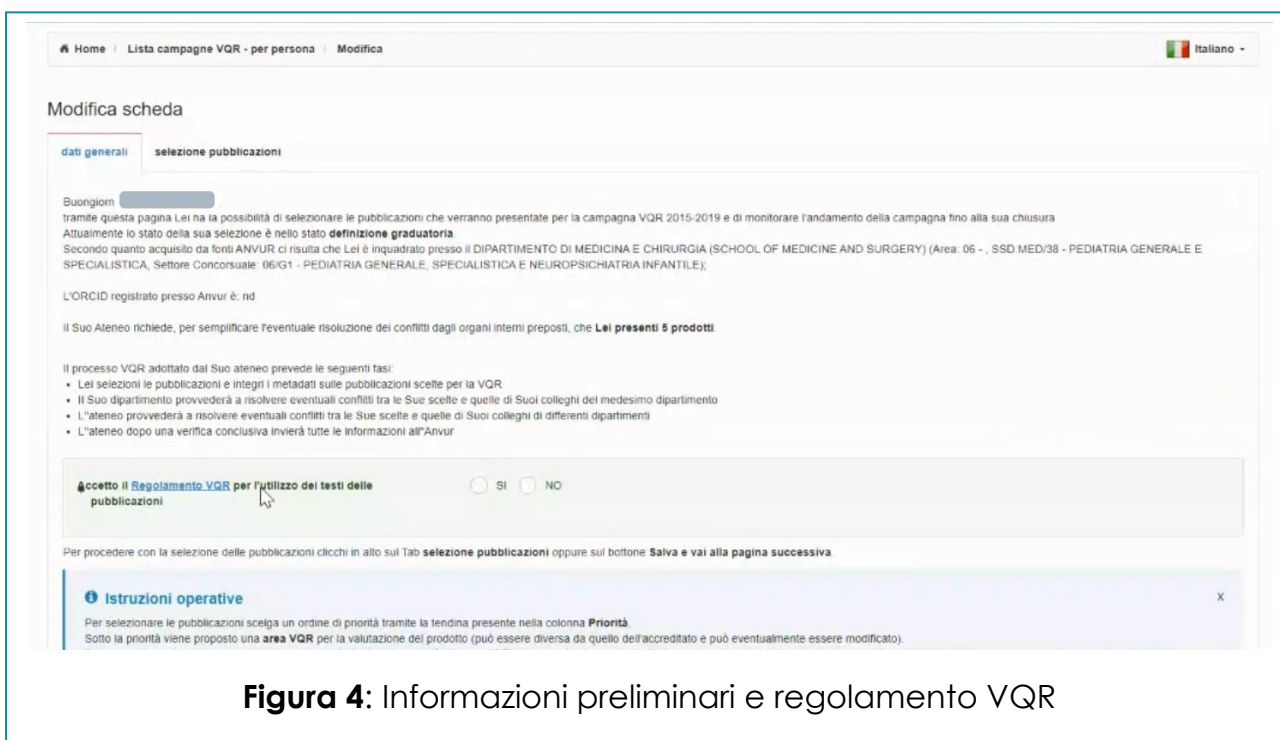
Home / Lista campagne VQR - per persona / Modifica

Italiano

Modifica scheda

dati generali | selezione pubblicazioni

Buongiorn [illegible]
tramite questa pagina Lei ha la possibilità di selezionare le pubblicazioni che verranno presentate per la campagna VQR 2015-2019 e di monitorare l'andamento della campagna fino alla sua chiusura
Attualmente lo stato della sua selezione è nello stato **definizione graduatoria**.
Secondo quanto acquisito da fonti ANVUR ci risulta che Lei è inquadrato presso il DIPARTIMENTO DI MEDICINA E CHIRURGIA (SCHOOL OF MEDICINE AND SURGERY) (Area: 06 - , SSD:MED/38 - PEDIATRIA GENERALE E SPECIALISTICA, Settore Concorsuale: 06/G1 - PEDIATRIA GENERALE, SPECIALISTICA E NEUROPSICHIATRIA INFANTILE);

L'ORCID registrato presso Anvur è: nd

Il Suo Ateneo richiede, per semplificare l'eventuale risoluzione dei conflitti dagli organi interni preposti, che **Lei presenti 5 prodotti**.

Il processo VQR adottato dal Suo ateneo prevede le seguenti fasi:
- Lei selezioni le pubblicazioni e integri i metadati sulle pubblicazioni scelte per la VQR
- Il Suo dipartimento provvederà a risolvere eventuali conflitti tra le Sue scelte e quelle di Suoi colleghi del medesimo dipartimento
- L''ateneo provvederà a risolvere eventuali conflitti tra le Sue scelte e quelle di Suoi colleghi di differenti dipartimenti
- L''ateneo dopo una verifica conclusiva invierà tutte le informazioni all''Anvur

**Accetto il Regolamento VQR per l'utilizzo dei testi delle pubblicazioni** SI NO

Per procedere con la selezione delle pubblicazioni clicchi in alto sul Tab **selezione pubblicazioni** oppure sul bottone **Salva e vai alla pagina successiva**.

Istruzioni operative
x
Per selezionare le pubblicazioni scelga un ordine di priorità tramite la tendina presente nella colonna **Priorità**.
Sotto la priorità viene proposto una **area VQR** per la valutazione del prodotto (può essere diversa da quello dell'accreditato e può eventualmente essere modificato).

**Figura 4**: Informazioni preliminari e regolamento VQR